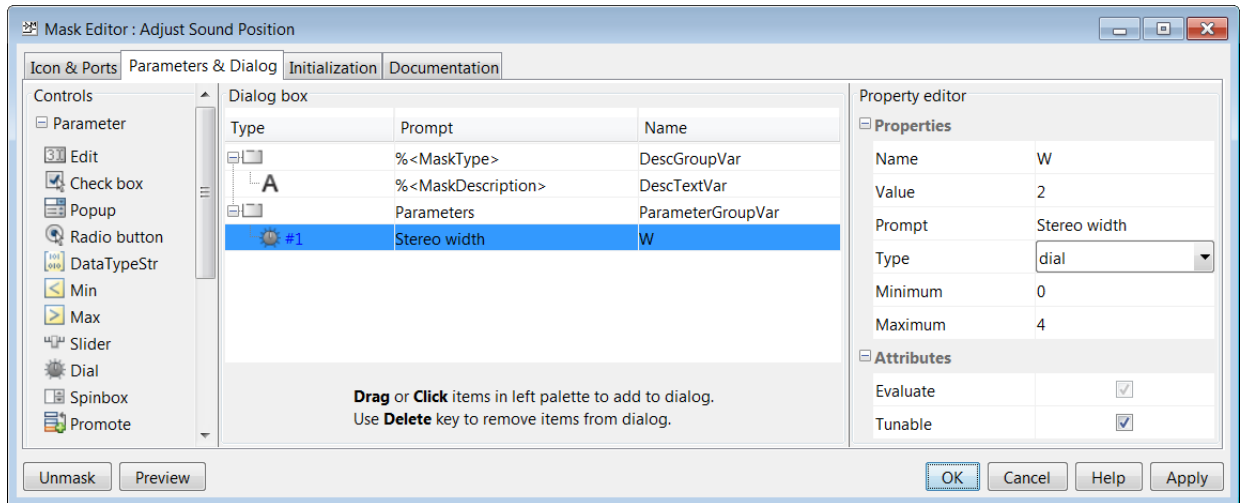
Mask Editor : Adjust Sound Position

Icon & Ports | Parameters & Dialog | Initialization | Documentation

Controls
⊟ Parameter
Edit
Check box
Popup
Radio button
DataTypeStr
Min
Max
Slider
Dial
Spinbox
Promote

Dialog box

| Type | Prompt | Name |
|---|---|---|
| | %<MaskType> | DescGroupVar |
| A | %<MaskDescription> | DescTextVar |
| | Parameters | ParameterGroupVar |
| #1 | Stereo width | W |

**Drag** or **Click** items in left palette to add to dialog.
Use **Delete** key to remove items from dialog.

Property editor
⊟ Properties

| | |
|---|---|
| Name | W |
| Value | 2 |
| Prompt | Stereo width |
| Type | dial |
| Minimum | 0 |
| Maximum | 4 |

⊟ Attributes

| | |
|---|---|
| Evaluate | ✓ |
| Tunable | ✓ |

Unmask | Preview | OK | Cancel | Help | Apply